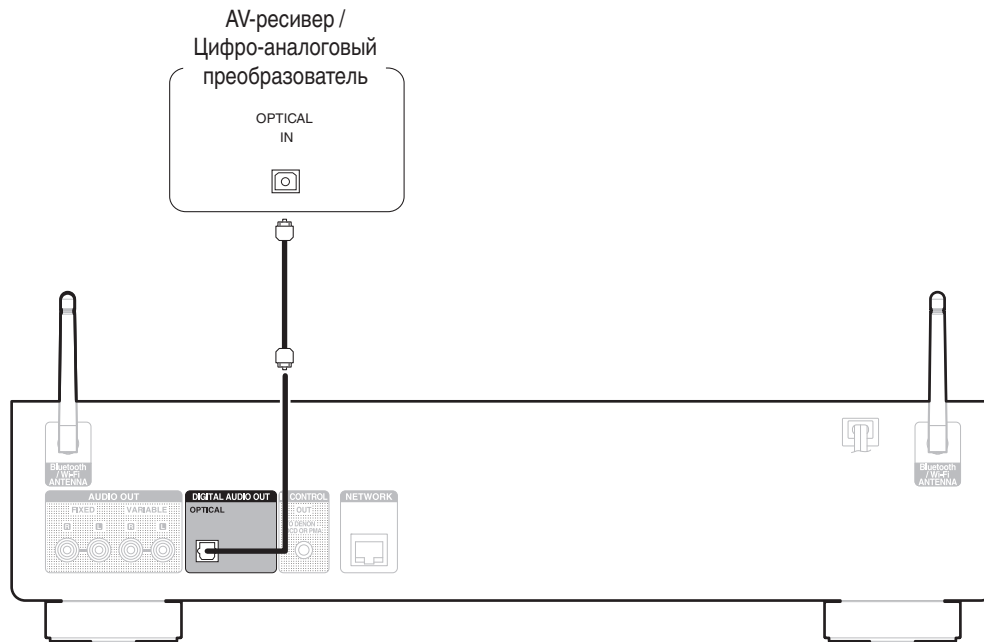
AV-ресивер / Цифро-аналоговый преобразователь

OPTICAL IN

Bluetooth / Wi-Fi ANTENNA

AUDIO OUT
FIXED
VARIABLE
R L R L

DIGITAL AUDIO OUT
OPTICAL

CONTROL
OUT
TO DENON CD OR PMA

NETWORK

Bluetooth / Wi-Fi ANTENNA